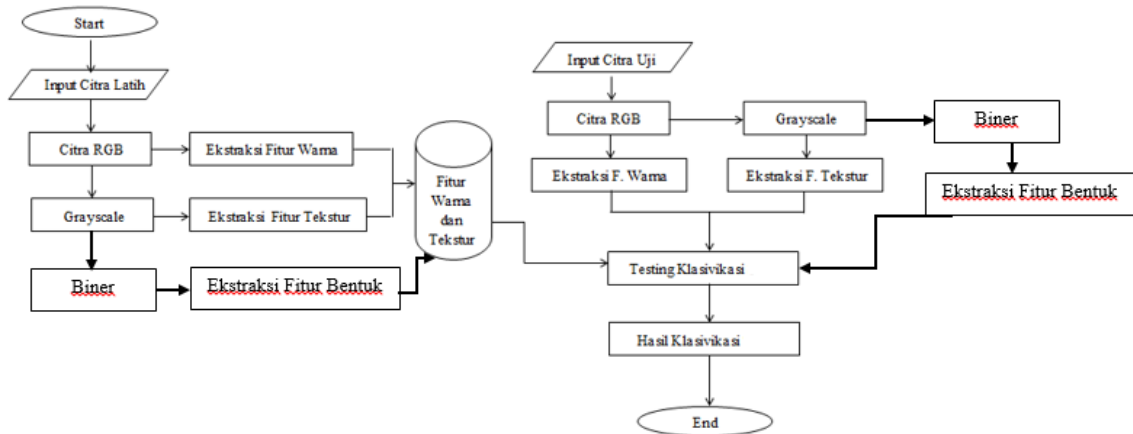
Start

Input Citra Latih

Citra RGB

Ekstraksi Fitur Warna

Grayscale

Ekstraksi Fitur Tekstur

Biner

Ekstraksi Fitur Bentuk

Fitur Warna dan Tekstur

Input Citra Uji

Citra RGB

Grayscale

Biner

Ekstraksi F. Warna

Ekstraksi F. Tekstur

Ekstraksi Fitur Bentuk

Testing Klasivikasi

Hasil Klasivikasi

End